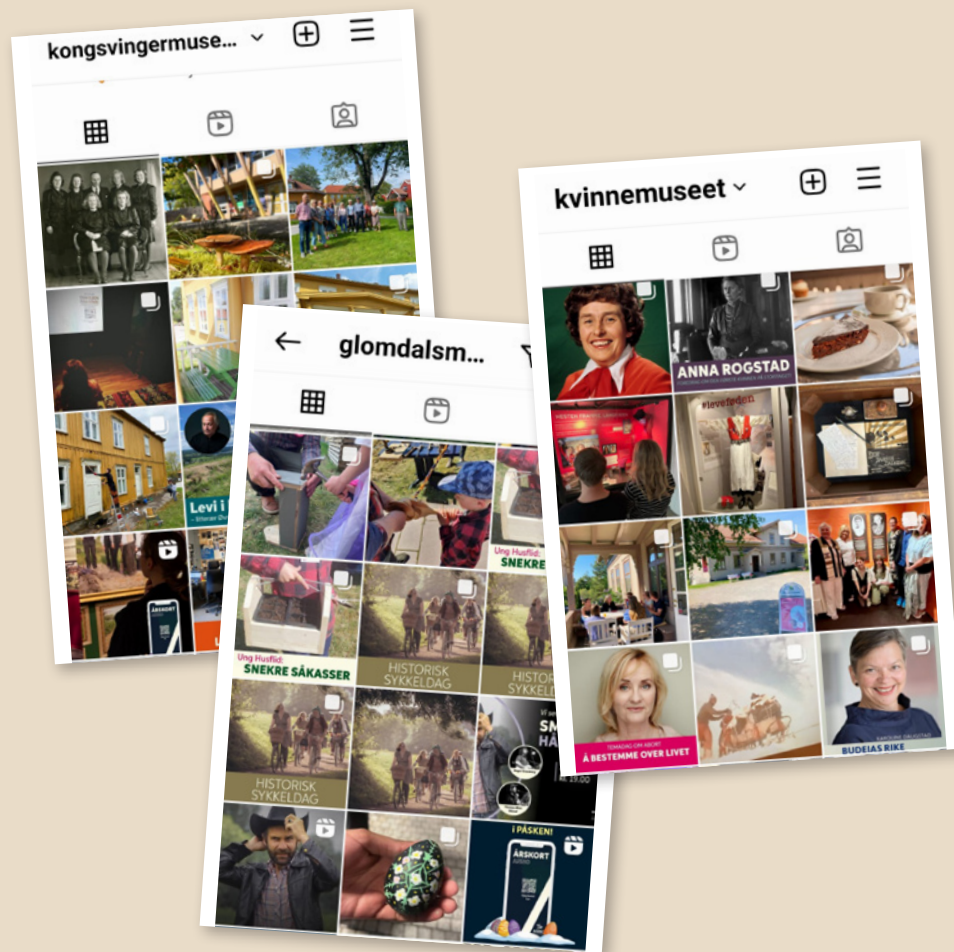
kongsvingermuse...

Levi i

ÅRSKORT

glomdalsm...

Ung Husflid: SNEKRE

Ung Husflid: SNEKRE SÅKASSER

HISTORISK SYKKELDAG

HISTORISK SYKKELDAG

HISTO SYKKELD

SM HÅ

I PÅSKEN!

ÅRSKORT

kvinnemuseet

ANNA ROGSTAD

#levetiden

À BESTEMME OVER LIVET

BUDEIAS RIKE